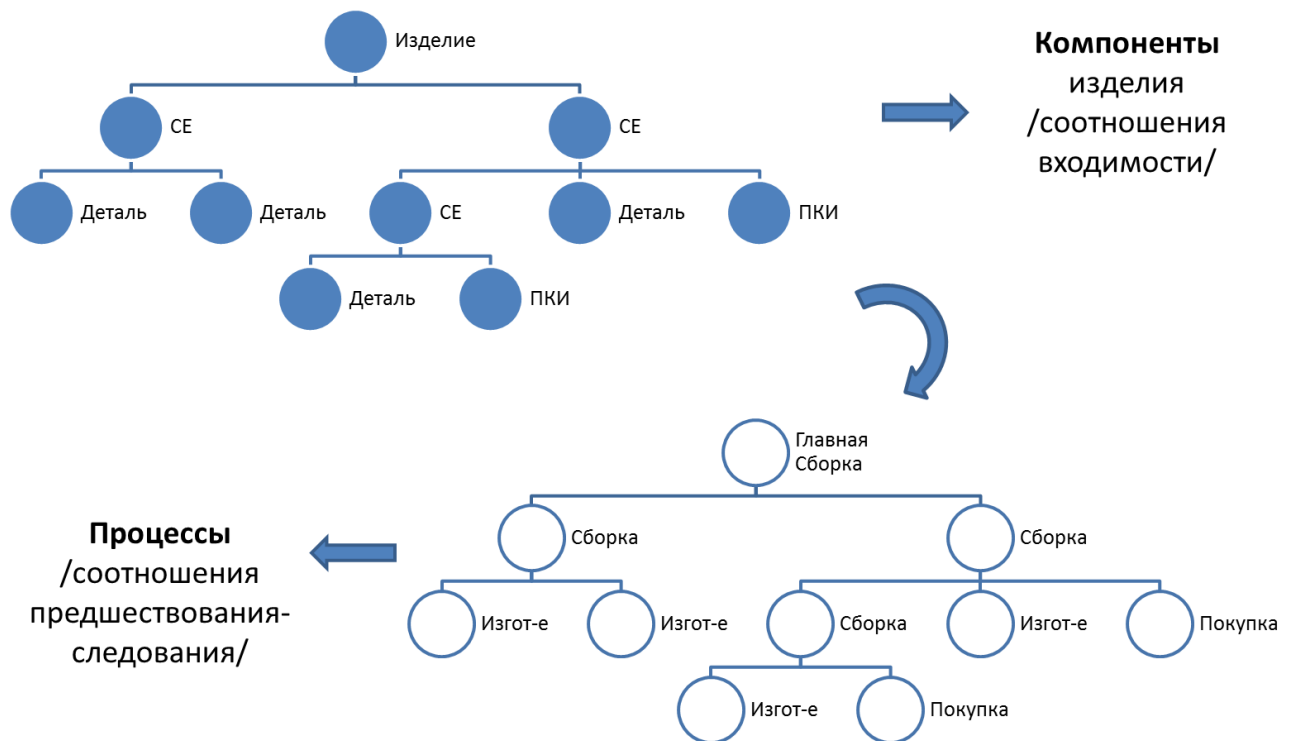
Изделие

СЕ

СЕ

Деталь

Деталь

СЕ

Деталь

ПКИ

Деталь

ПКИ

**Компоненты** изделия /соотношения входимости/

Главная Сборка

Сборка

Сборка

Изгот-е

Изгот-е

Сборка

Изгот-е

Покупка

Изгот-е

Покупка

**Процессы** /соотношения предшествования-следования/